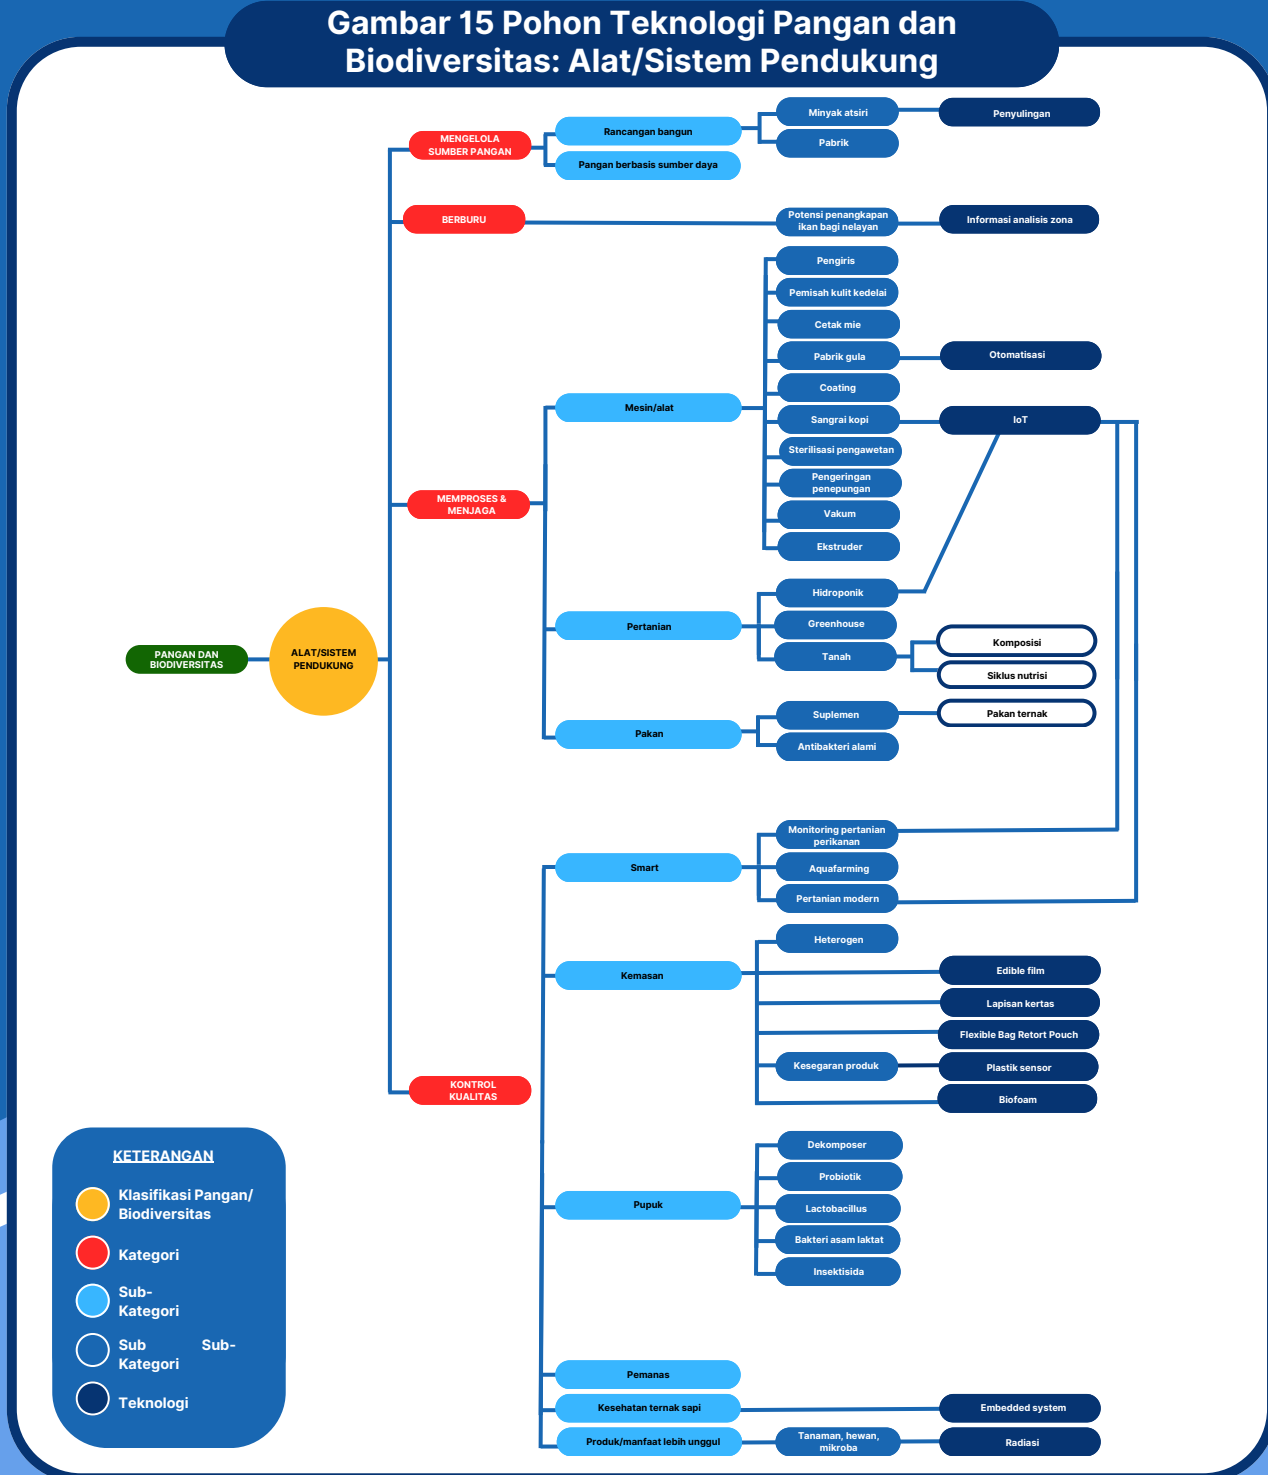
Gambar 15 Pohon Teknologi Pangan dan Biodiversitas: Alat/Sistem Pendukung

PANGAN DAN BIODIVERSITAS

ALAT/SISTEM PENDUKUNG

MENGELOLA SUMBER PANGAN

Rancangan bangun

Minyak atsiri

Penyulingan

Pabrik

Pangan berbasis sumber daya

BERBURU

Potensi penangkapan ikan bagi nelayan

Informasi analisis zona

MEMPROSES & MENJAGA

Mesin/alat

Pengiris

Pemisah kulit kedelai

Cetak mie

Pabrik gula

Otomatisasi

Coating

Sangrai kopi

IoT

Sterilisasi pengawetan

Pengeringan penepungan

Vakum

Ekstruder

Pertanian

Hidroponik

Greenhouse

Tanah

Komposisi

Siklus nutrisi

Pakan

Suplemen

Pakan ternak

Antibakteri alami

KONTROL KUALITAS

Smart

Monitoring pertanian perikanan

Aquafarming

Pertanian modern

Kemasan

Heterogen

Edible film

Lapisan kertas

Flexible Bag Retort Pouch

Kesegaran produk

Plastik sensor

Biofoam

Pupuk

Dekomposer

Probiotik

Lactobacillus

Bakteri asam laktat

Insektisida

Pemanas

Kesehatan ternak sapi

Embedded system

Produk/manfaat lebih unggul

Tanaman, hewan, mikroba

Radiasi

KETERANGAN

Klasifikasi Pangan/ Biodiversitas

Kategori

Sub-Kategori

Sub Sub-Kategori

Teknologi